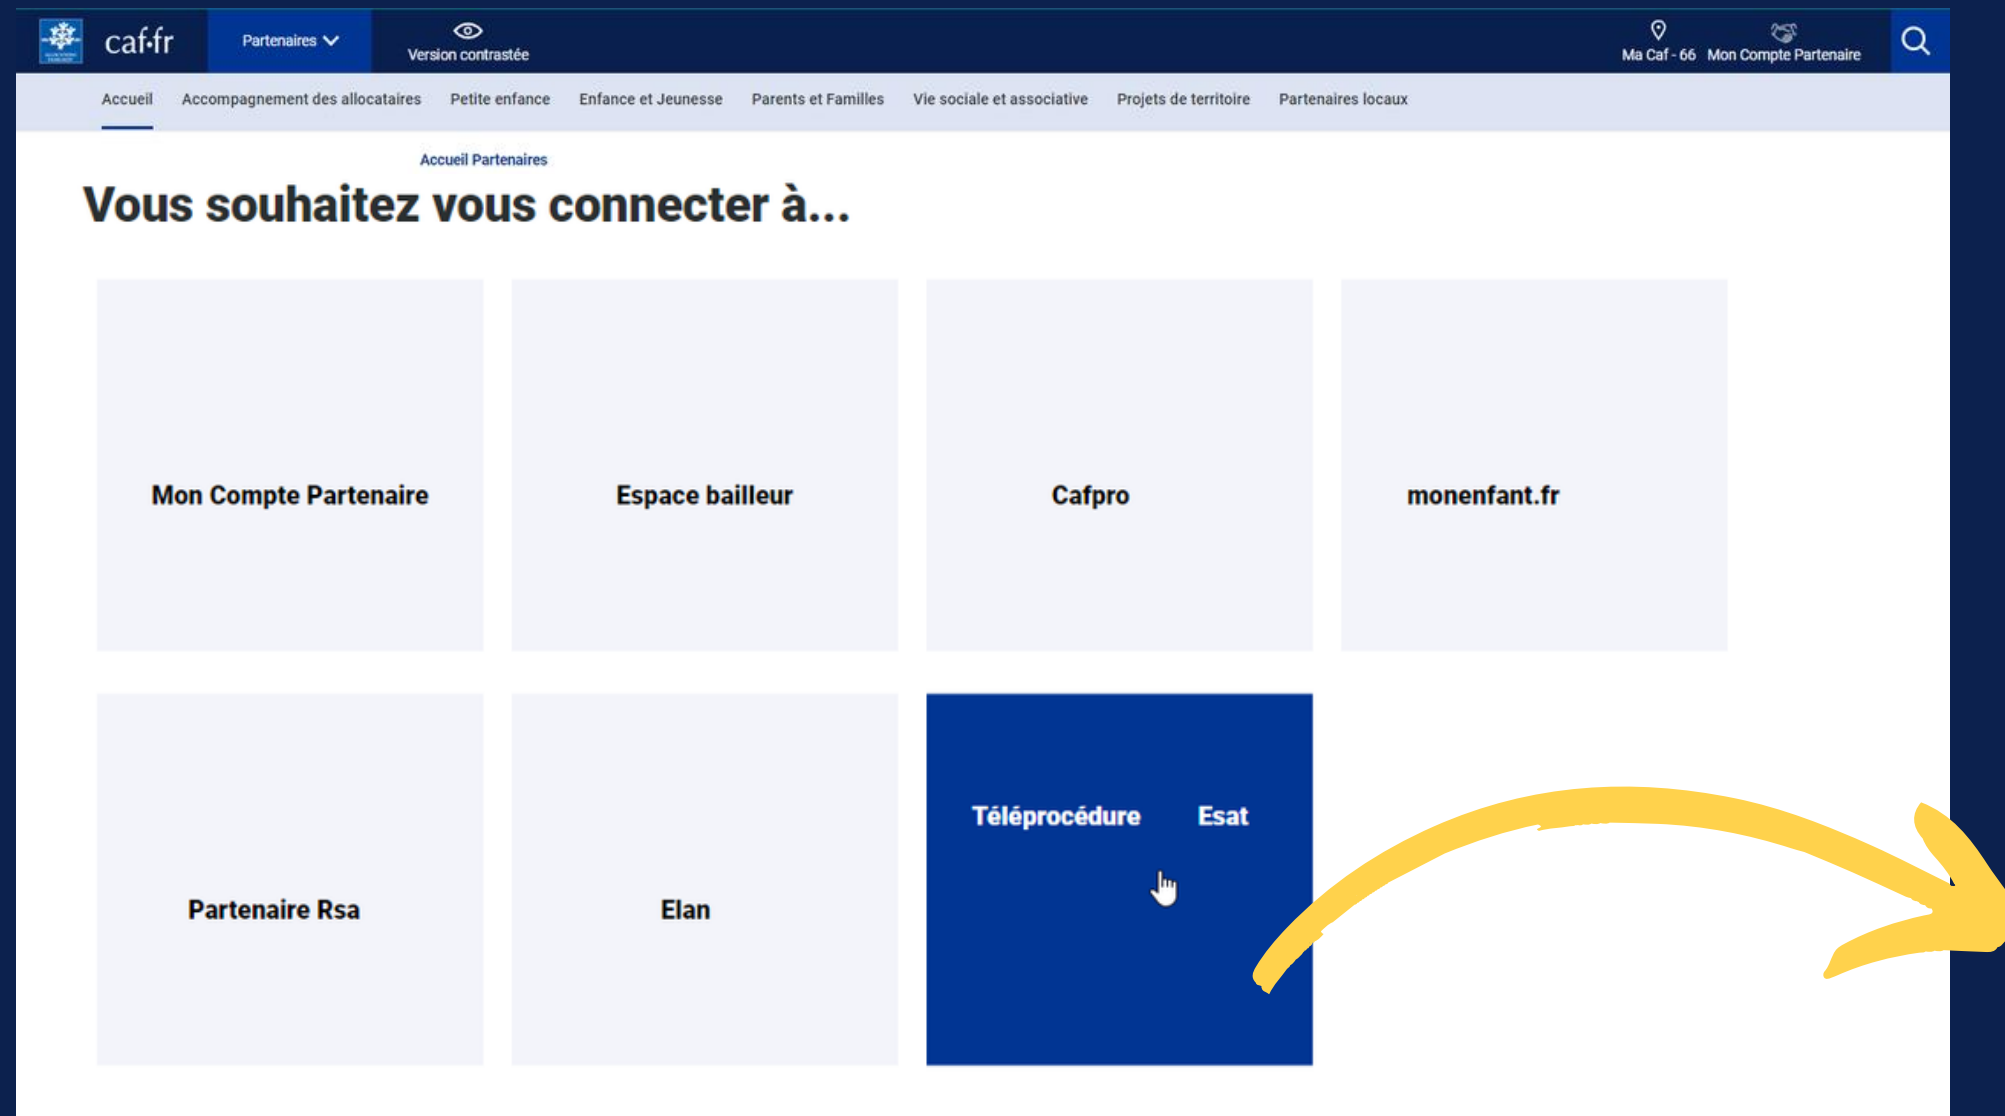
caf·fr Partenaires Version contrastée Ma Caf - 66 Mon Compte Partenaire

Accueil Accompagnement des allocataires Petite enfance Enfance et Jeunesse Parents et Familles Vie sociale et associative Projets de territoire Partenaires locaux

Accueil Partenaires

Vous souhaitez vous connecter à...

Mon Compte Partenaire

Espace bailleur

Cafpro

monenfant.fr

Partenaire Rsa

Elan

Téléprocédure Esat